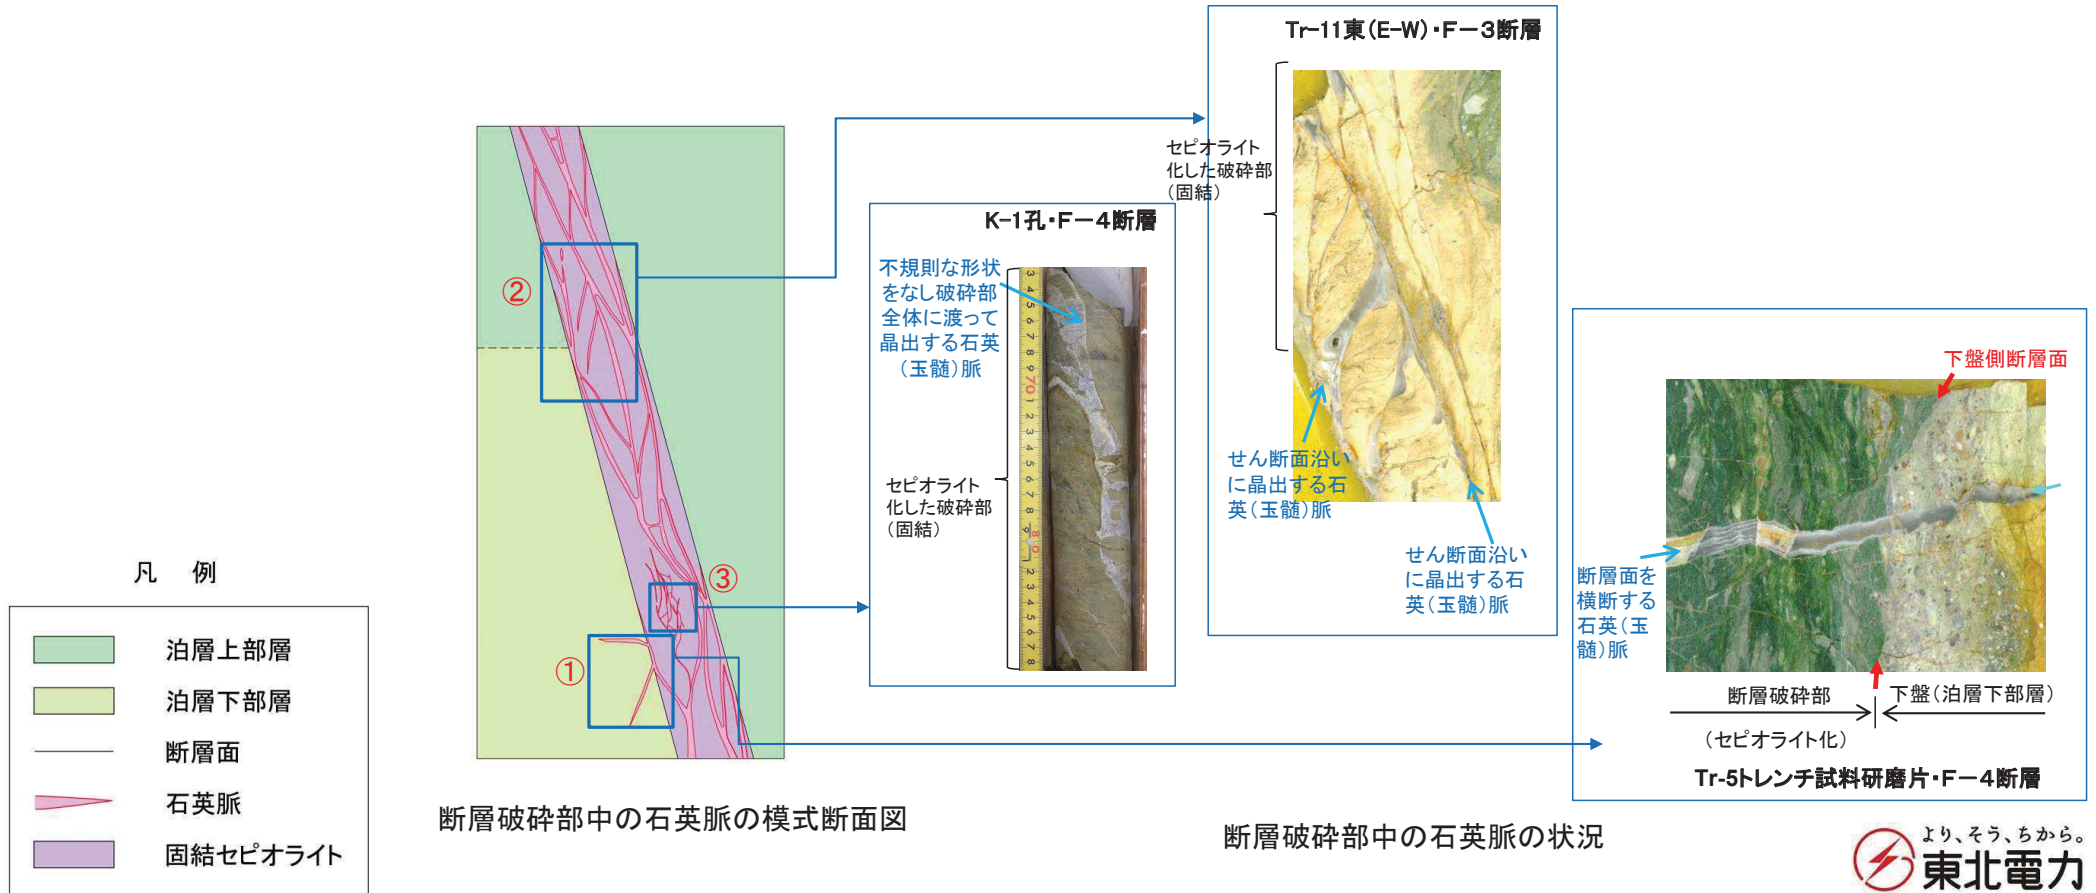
凡　例

泊層上部層
泊層下部層
断層面
石英脈
固結セピオライト

②
③
①

断層破砕部中の石英脈の模式断面図

K-1孔・F－4断層

不規則な形状をなし破砕部全体に渡って晶出する石英（玉髄）脈

セピオライト化した破砕部（固結）

Tr-11東（E-W）・F－3断層

セピオライト化した破砕部（固結）

せん断面沿いに晶出する石英（玉髄）脈

せん断面沿いに晶出する石英（玉髄）脈

下盤側断層面

断層面を横断する石英（玉髄）脈

断層破砕部
（セピオライト化）

下盤（泊層下部層）

Tr-5トレンチ試料研磨片・F－4断層

断層破砕部中の石英脈の状況

より、そう、ちから。
東北電力